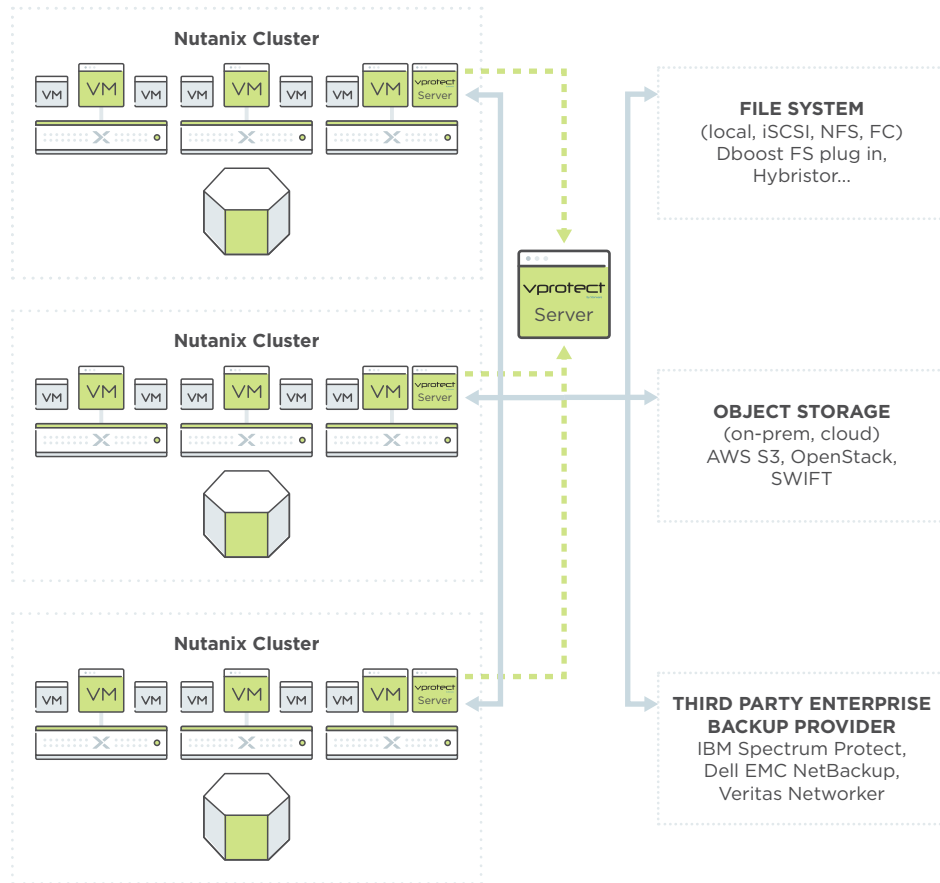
Nutanix Cluster

VM VM VM VM VM VM VM VM vprotect Server

vprotect Server

Nutanix Cluster

VM VM VM VM VM VM VM VM vprotect Server

Nutanix Cluster

VM VM VM VM VM VM VM VM vprotect Server

FILE SYSTEM
(local, iSCSI, NFS, FC)
Dboost FS plug in,
Hybristor...

OBJECT STORAGE
(on-prem, cloud)
AWS S3, OpenStack,
SWIFT

THIRD PARTY ENTERPRISE BACKUP PROVIDER
IBM Spectrum Protect,
Dell EMC NetBackup,
Veritas Networker